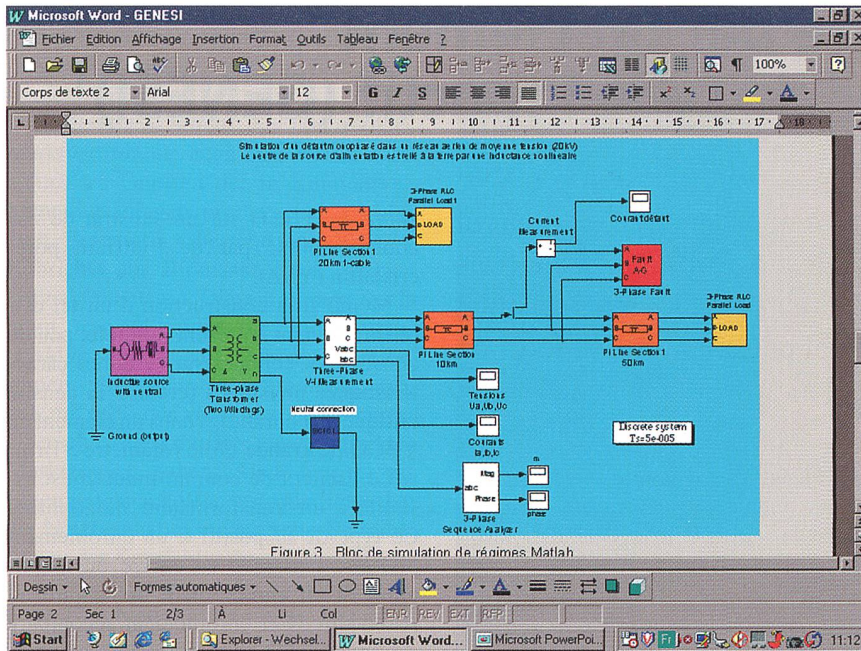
Microsoft Word - GENESI

Fichier Edition Affichage Insertion Format Outils Tableau Fenêtre ?

100%

Corps de texte 2 Arial 12 G I S

Simulation d'un défaut monophasé dans un réseau aérien de moyenne tension (20kV)
Le neutre de la source d'alimentation est relié à la terre par une inductance soutireuse

3-Phase RLC Parallel Load1

LOAD

PI Line Section1 20km 1-cable

Current Measurement

Courant défaut

Fault A-G

3-Phase Fault

3-Phase RLC Parallel Load

LOAD

Inductive source with neutral

Three-phase Transformer (Two Windings)

Vabc Iabc

Three-Phase V-I Measurement

PI Line Section 10km

PI Line Section1 50km

Tensions Ua,Ub,Uc

Ground (output)

Neutral connection

Courants Ia,Ib,Ic

Discrete system Ts=5e-005

Mag abc Phase

m

phase

3-Phase Sequence Analyzer

Figure 3 Bloc de simulation de régimes Matlab

Dessin Formes automatiques

Page 2 Sec 1 2/3 À Li Col ENR REV EXT RFP

Start Explorer - Wechsel... Microsoft Word... Microsoft PowerPoi... 11:12